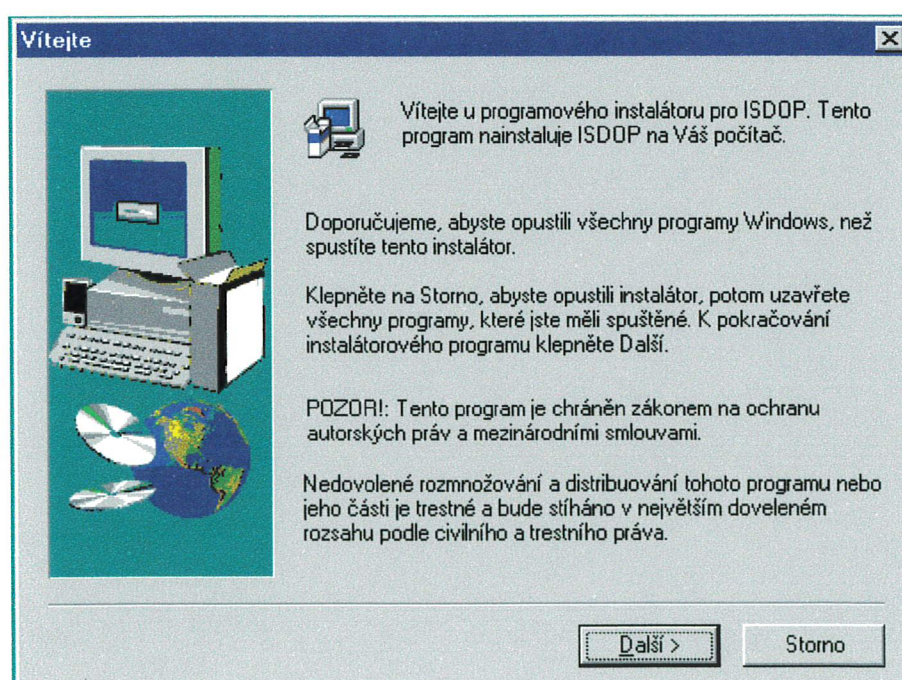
Vítejte

Vítejte u programového instalátoru pro ISDOP. Tento program nainstaluje ISDOP na Váš počítač.

Doporučujeme, abyste opustili všechny programy Windows, než spustíte tento instalátor.

Klepněte na Storno, abyste opustili instalátor, potom uzavřete všechny programy, které jste měli spuštěné. K pokračování instalátorového programu klepněte Další.

POZOR!: Tento program je chráněn zákonem na ochranu autorských práv a mezinárodními smlouvami.

Nedovolené rozmnožování a distribuování tohoto programu nebo jeho části je trestné a bude stíháno v největším doveleném rozsahu podle civilního a trestního práva.

Další >

Storno